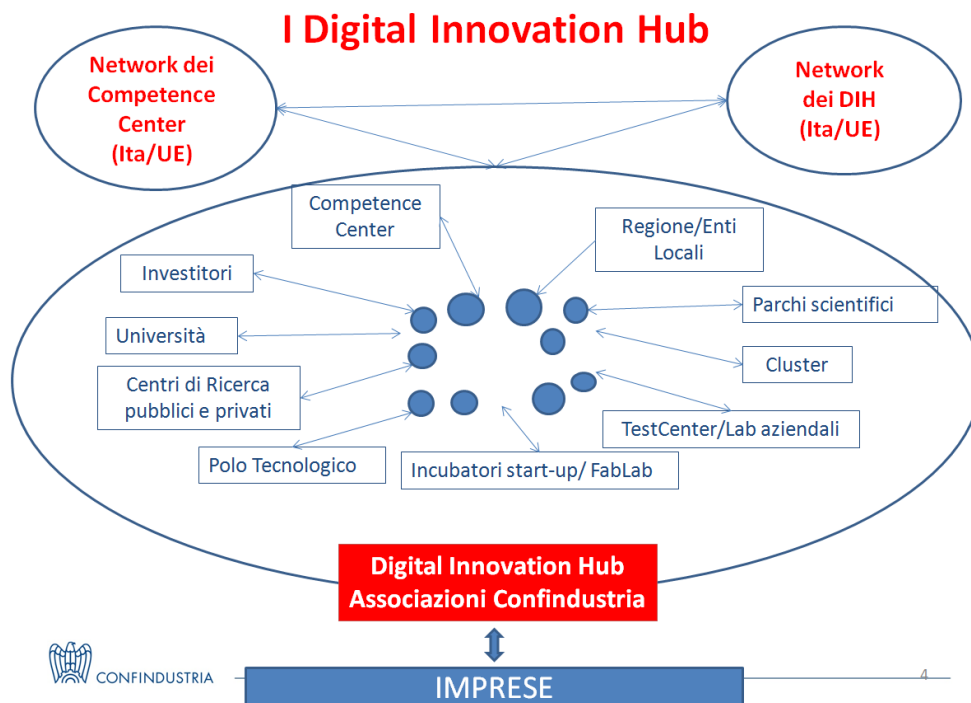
I Digital Innovation Hub

Network dei Competence Center (Ita/UE)

Network dei DIH (Ita/UE)

Competence Center

Regione/Enti Locali

Investitori

Parchi scientifici

Università

Cluster

Centri di Ricerca pubblici e privati

TestCenter/Lab aziendali

Polo Tecnologico

Incubatori start-up/ FabLab

Digital Innovation Hub Associazioni Confindustria

CONFINDUSTRIA

IMPRESE

4